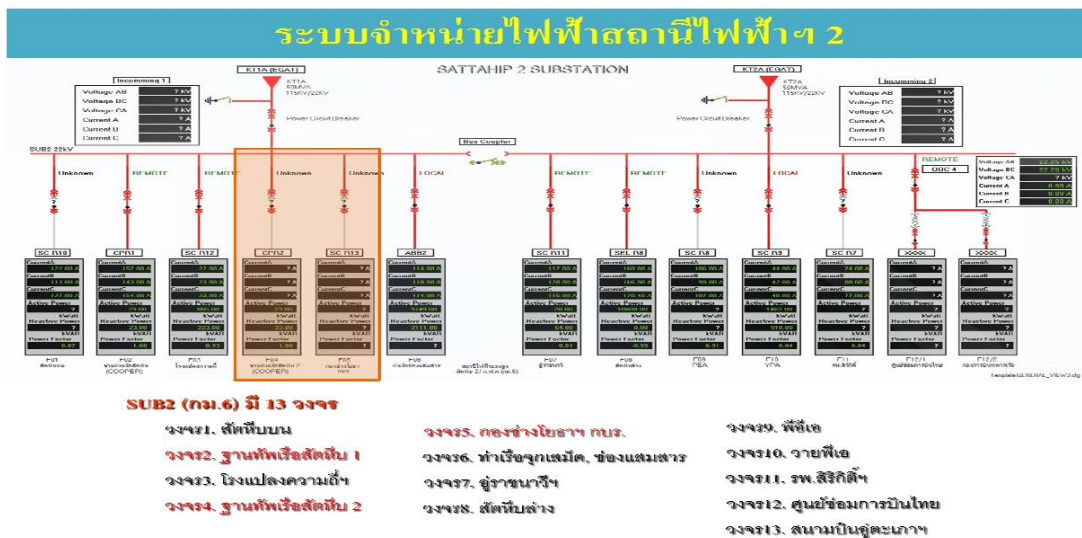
ระบบจำหน่ายไฟฟ้าสถานีไฟฟ้าฯ 2

SATTAHIP 2 SUBSTATION

KT1A (EGAT)
KT1A
50MVA
115KV/22KV

KT2A (EGAT)
KT2A
50MVA
115KV/22KV

Incomming 1

| Voltage AB | ? kV |
|---|---|
| Voltage BC | ? kV |
| Voltage CA | ? kV |
| Current A | ? A |
| Current B | ? A |
| Current C | ? A |

Incomming 2

| Voltage AB | ? kV |
|---|---|
| Voltage BC | ? kV |
| Voltage CA | ? kV |
| Current A | ? A |
| Current B | ? A |
| Current C | ? A |

Power Circuit Breaker

Power Circuit Breaker

SUB2 22kV

Bus Coupler

Unknown REMOTE REMOTE Unknown Unknown LOCAL REMOTE REMOTE Unknown LOCAL Unknown REMOTE

OBC 4

| Voltage AB | 22.25 kV |
|---|---|
| Voltage BC | 22.20 kV |
| Voltage CA | ? kV |
| Current A | 0.00 A |
| Current B | 0.00 A |
| Current C | 0.00 A |

SC (N)10 CPN1 SC (N)12 CPN2 SC (N)13 ABB2 SC (N)11 SEL (N)8 SC (N)8 SC (N)9 SC (N)7 XXXX XXXX

CurrentA CurrentB CurrentC Active Power KWatt Reactive Power kVAR Power Factor

F01 สัตหีบบน
F02 ฐานทัพเรือสัตหีบ (COOPER)
F03 โรงแปลงความถี่ฯ
F04 ฐานทัพเรือสัตหีบ 2 (COOPER)
F05 กองช่างโยธาฯ กบร.
F06 ท่าเรือจุกเสม็ด
สถานีไฟฟ้าย่อย สัตหีบ 2/ กฟภ.(กม.6)
F07 อู่ราชนาวี
F08 สัตหีบล่าง
F09 PEA
F10 PEA
F11 รพ.สิริกิติ์ฯ
F12/1 ศูนย์ซ่อมการบินไทย
F12/2 สนามบินอู่ตะเภา

template\GENERAL_VIEW3.ctg

SUB2 (กม.6) มี 13 วงจร

วงจร1. สัตหีบบน
วงจร2. ฐานทัพเรือสัตหีบ 1
วงจร3. โรงแปลงความถี่ฯ
วงจร4. ฐานทัพเรือสัตหีบ 2

วงจร5. กองช่างโยธาฯ กบร.
วงจร6. ท่าเรือจุกเสม็ด, ช่องแสมสาร
วงจร7. อู่ราชนาวีฯ
วงจร8. สัตหีบล่าง

วงจร9. พีอีเอ
วงจร10. วายพีเอ
วงจร11. รพ.สิริกิติ์ฯ
วงจร12. ศูนย์ซ่อมการบินไทย
วงจร13. สนามบินอู่ตะเภาฯ